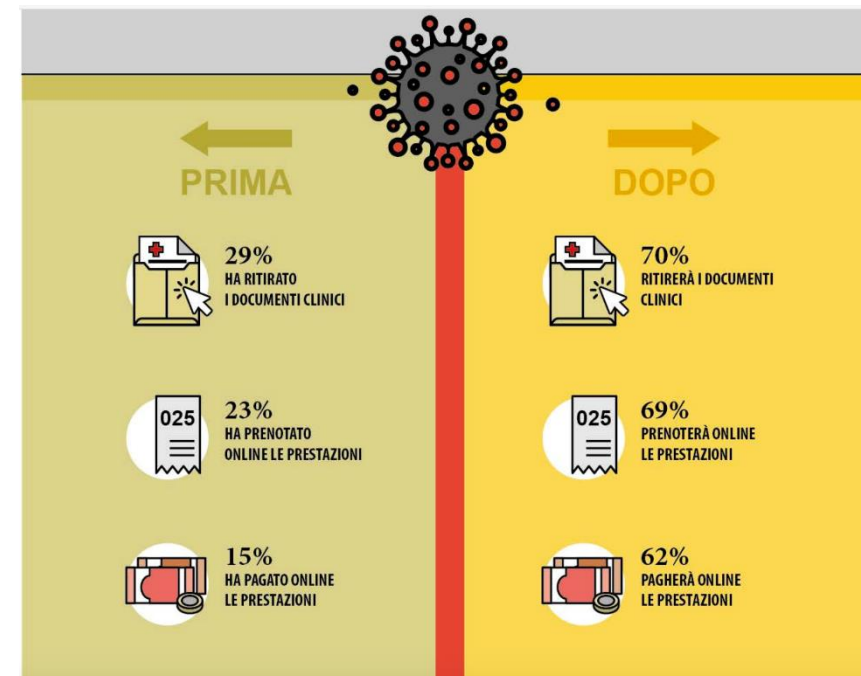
PRIMA

29%
HA RITIRATO I DOCUMENTI CLINICI

025

23%
HA PRENOTATO ONLINE LE PRESTAZIONI

15%
HA PAGATO ONLINE LE PRESTAZIONI

DOPO

70%
RITIRERÀ I DOCUMENTI CLINICI

025

69%
PRENOTERÀ ONLINE LE PRESTAZIONI

62%
PAGHERÀ ONLINE LE PRESTAZIONI